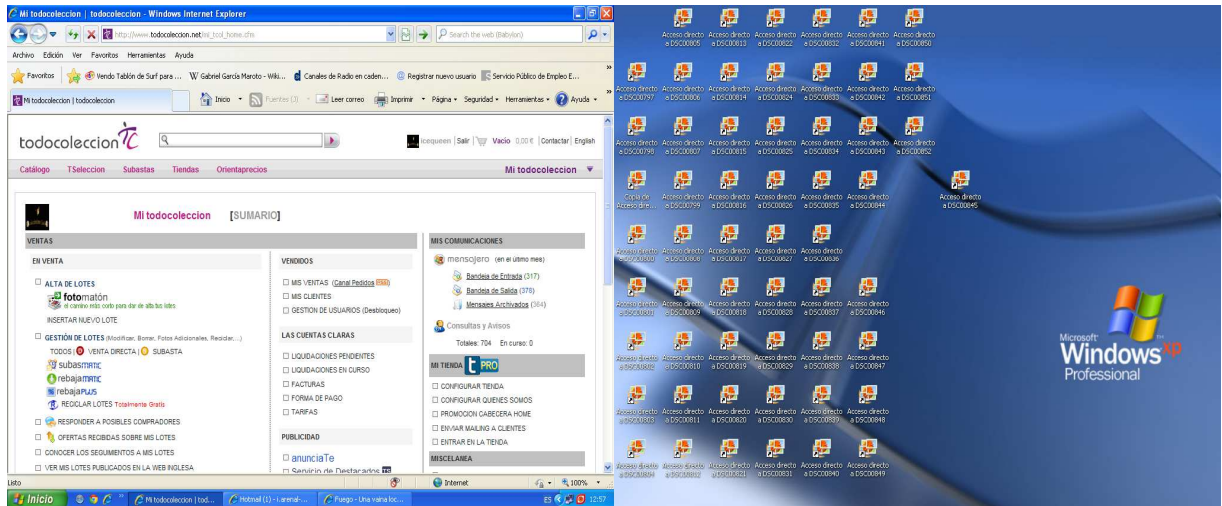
Mi todocoleccion | todocoleccion - Windows Internet Explorer

http://www.todocoleccion.net/tc_tool_home.cfm

Search the web (Babylon)

Archivo Edición Ver Favoritos Herramientas Ayuda

Favoritos Vendo Tablón de Surf para ... Gabriel García Maroto - Wiki... Canales de Radio en caden... Registrar nuevo usuario Servicio Público de Empleo E...

Mi todocoleccion | todocoleccion

Inicio Fuentes (3) Leer correo Imprimir Página Seguridad Herramientas Ayuda

todocoleccion TC

icequeen | Salir | Vacío 0,00 € | Contactar | English

Catálogo TSeleccion Subastas Tiendas Orientaprecios Mi todocoleccion

Mi todocoleccion [SUMARIO]

VENTAS

EN VENTA

ALTA DE LOTES

fotomatón
el camino más corto para dar de alta tus lotes

INSERTAR NUEVO LOTE

GESTIÓN DE LOTES (Modificar, Borrar, Fotos Adicionales, Recolar,...)

TODOS | VENTA DIRECTA | SUBASTA

subasmatic

rebajamatic

rebajaplus

RECOLAR LOTES Totalmente Gratis

RESPONDER A POSIBLES COMPRADORES

OFERTAS RECIBIDAS SOBRE MIS LOTES

CONOCER LOS SEGUIMIENTOS A MIS LOTES

VER MIS LOTES PUBLICADOS EN LA WEB INGLESA

VENDIDOS

MIS VENTAS (Canal Pedidos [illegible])

MIS CLIENTES

GESTION DE USUARIOS (Desbloqueo)

LAS CUENTAS CLARAS

LIQUIDACIONES PENDIENTES

LIQUIDACIONES EN CURSO

FACTURAS

FORMA DE PAGO

TARIFAS

PUBLICIDAD

anunciaTe

Servicio de Destacados

MIS COMUNICACIONES

mensajero (en el último mes)

Bandeja de Entrada (317)

Bandeja de Salida (378)

Mensajes Archivados (364)

Consultas y Avisos

Totales: 704 En curso: 0

MI TIENDA t PRO

CONFIGURAR TIENDA

CONFIGURAR QUIENES SOMOS

PROMOCION CABECERA HOME

ENVIAR MAILING A CLIENTES

ENTRAR EN LA TIENDA

MISCELANEA

Listo Internet 100%

Inicio Mi todocoleccion | tod... Hotmail (1) - i.arenal-... Fuego - Una vaina loc...

ES 12:57

Acceso directo a DSC00805 Acceso directo a DSC00813 Acceso directo a DSC00822 Acceso directo a DSC00832 Acceso directo a DSC00841 Acceso directo a DSC00850

Acceso directo a DSC00797 Acceso directo a DSC00806 Acceso directo a DSC00814 Acceso directo a DSC00824 Acceso directo a DSC00833 Acceso directo a DSC00842 Acceso directo a DSC00851

Acceso directo a DSC00798 Acceso directo a DSC00807 Acceso directo a DSC00815 Acceso directo a DSC00825 Acceso directo a DSC00834 Acceso directo a DSC00843 Acceso directo a DSC00852

Copia de Acceso dire... Acceso directo a DSC00799 Acceso directo a DSC00816 Acceso directo a DSC00826 Acceso directo a DSC00835 Acceso directo a DSC00844 Acceso directo a DSC00845

Acceso directo a DSC00800 Acceso directo a DSC00808 Acceso directo a DSC00817 Acceso directo a DSC00827 Acceso directo a DSC00836

Acceso directo a DSC00801 Acceso directo a DSC00809 Acceso directo a DSC00818 Acceso directo a DSC00828 Acceso directo a DSC00837 Acceso directo a DSC00846

Acceso directo a DSC00802 Acceso directo a DSC00810 Acceso directo a DSC00819 Acceso directo a DSC00829 Acceso directo a DSC00838 Acceso directo a DSC00847

Acceso directo a DSC00803 Acceso directo a DSC00811 Acceso directo a DSC00820 Acceso directo a DSC00830 Acceso directo a DSC00839 Acceso directo a DSC00848

Acceso directo a DSC00804 Acceso directo a DSC00812 Acceso directo a DSC00821 Acceso directo a DSC00831 Acceso directo a DSC00840 Acceso directo a DSC00849

Microsoft Windows xp Professional